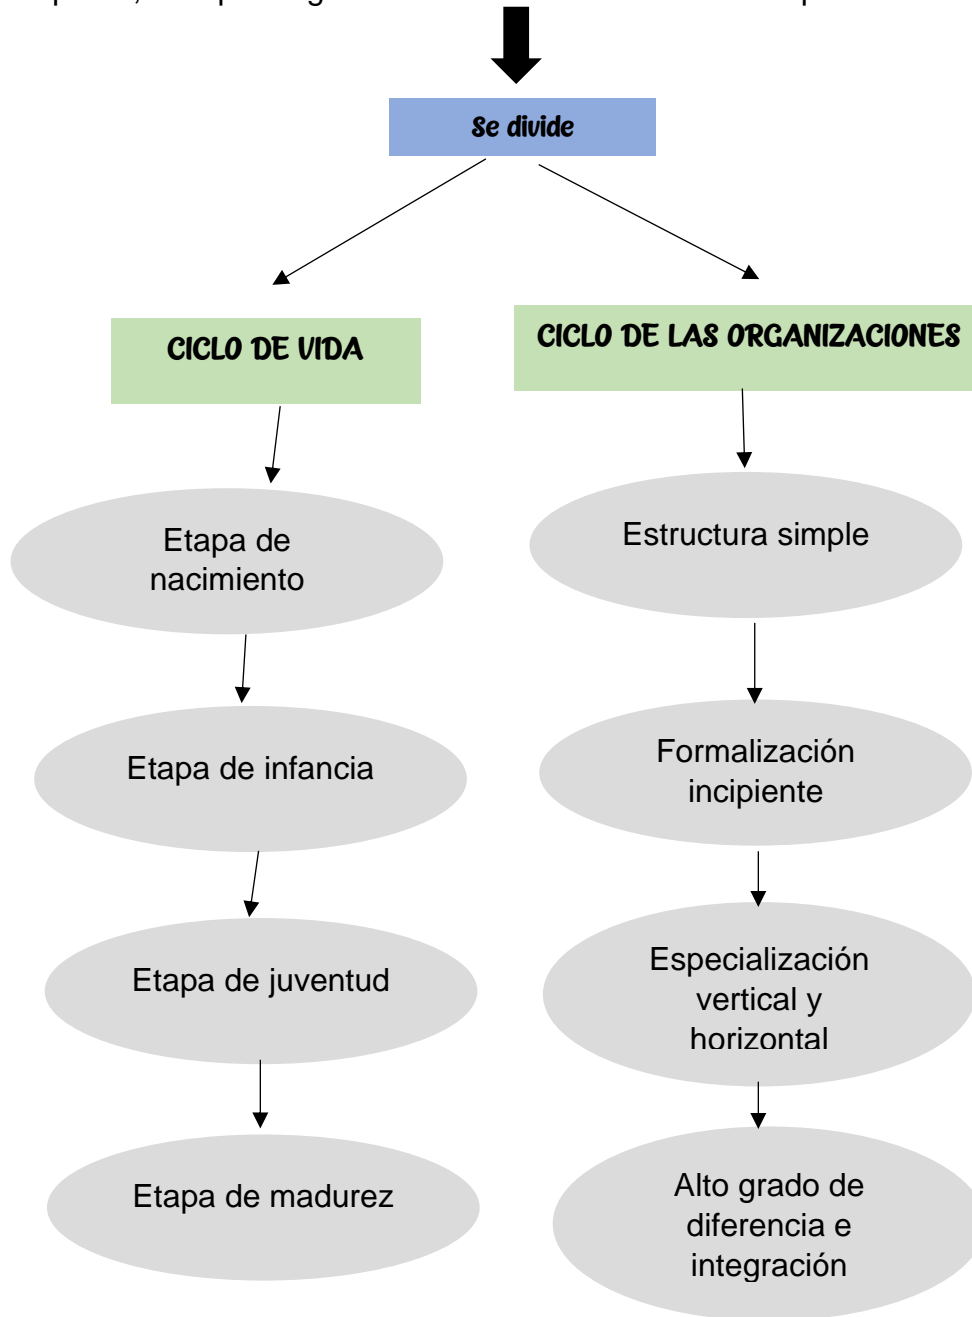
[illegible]

Se divide

CICLO DE VIDA

CICLO DE LAS ORGANIZACIONES

Etapa de nacimiento

Estructura simple

Etapa de infancia

Formalización incipiente

Etapa de juventud

Especialización vertical y horizontal

Etapa de madurez

Alto grado de diferencia e integración